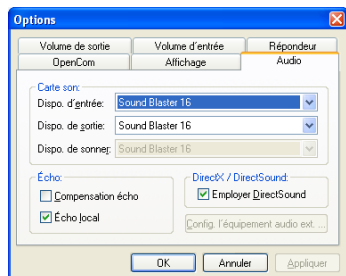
Options

Volume de sortie
Volume d'entrée
Répondeur
OpenCom
Affichage
Audio

Carte son:
Dispo. d'entrée: Sound Blaster 16
Dispo. de sortie: Sound Blaster 16
Dispo. de sonner: Sound Blaster 16

Écho:
Compensation écho
Écho local

DirectX / DirectSound:
Employer DirectSound
Config. l'équipement audio ext. ...

OK
Annuler
Appliquer